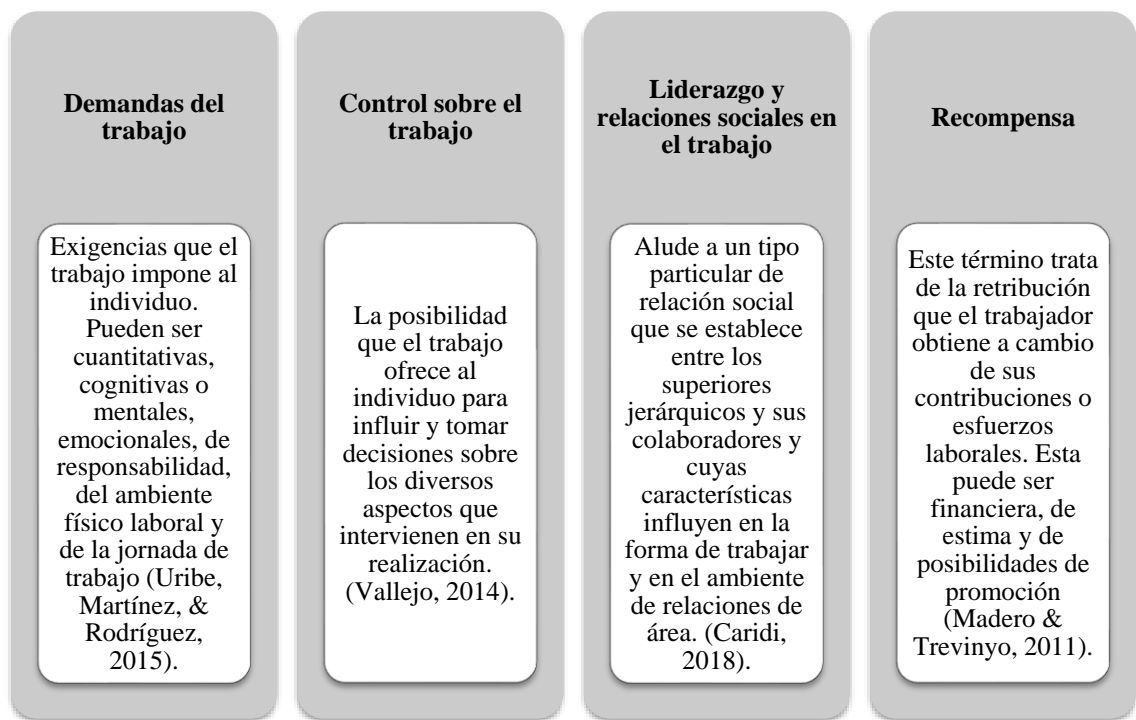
Demandas del trabajo

Exigencias que el trabajo impone al individuo. Pueden ser cuantitativas, cognitivas o mentales, emocionales, de responsabilidad, del ambiente físico laboral y de la jornada de trabajo (Uribe, Martínez, & Rodríguez, 2015).

Control sobre el trabajo

La posibilidad que el trabajo ofrece al individuo para influir y tomar decisiones sobre los diversos aspectos que intervienen en su realización. (Vallejo, 2014).

Liderazgo y relaciones sociales en el trabajo

Alude a un tipo particular de relación social que se establece entre los superiores jerárquicos y sus colaboradores y cuyas características influyen en la forma de trabajar y en el ambiente de relaciones de área. (Caridi, 2018).

Recompensa

Este término trata de la retribución que el trabajador obtiene a cambio de sus contribuciones o esfuerzos laborales. Esta puede ser financiera, de estima y de posibilidades de promoción (Madero & Trevinyo, 2011).